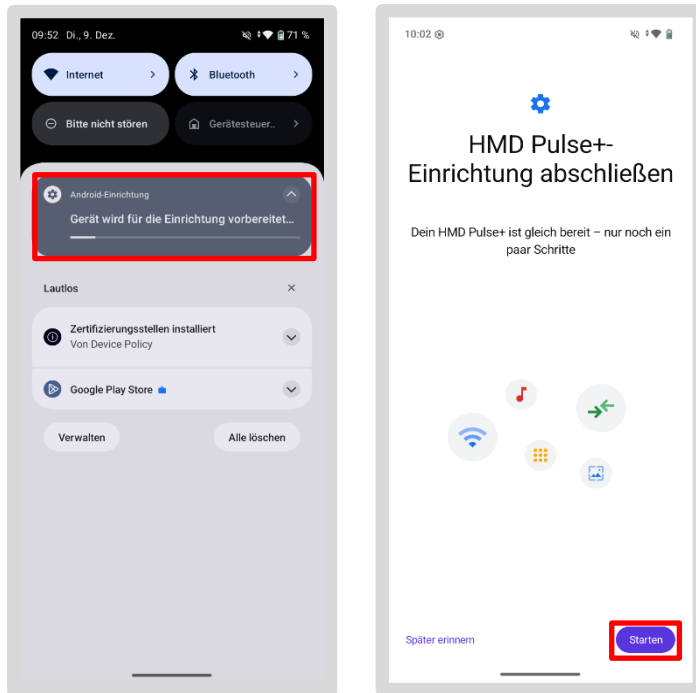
09:52 Di., 9. Dez.
71 %

Internet

Bluetooth

Bitte nicht stören

Gerätesteuer...

Android-Einrichtung

Gerät wird für die Einrichtung vorbereitet...

Lautlos

Zertifizierungsstellen installiert
Von Device Policy

Google Play Store

Verwalten

Alle löschen

10:02

HMD Pulse+-Einrichtung abschließen

Dein HMD Pulse+ ist gleich bereit – nur noch ein paar Schritte

Später erinnern

Starten